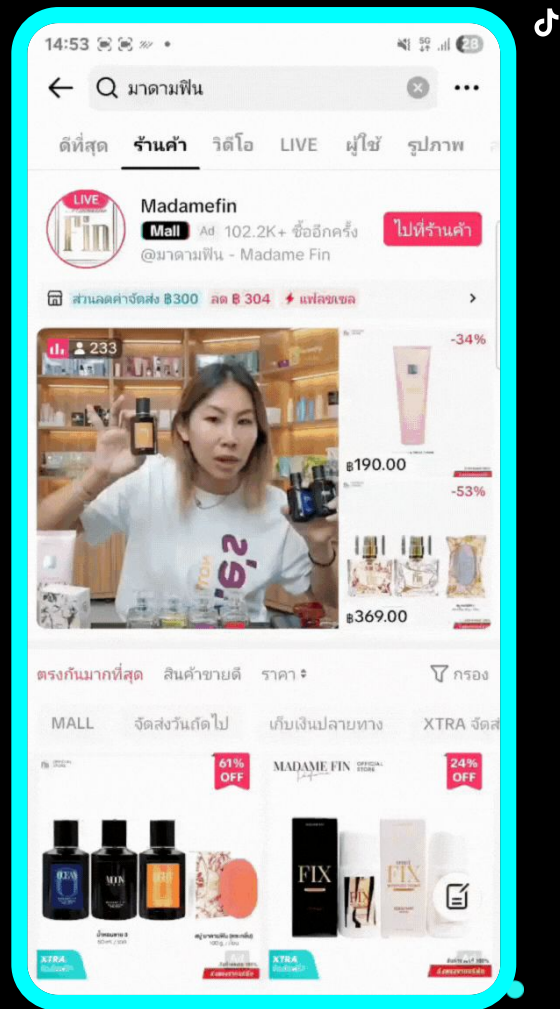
14:53

มาดามฟิน

ดีที่สุด ร้านค้า วิดีโอ LIVE ผู้ใช้ รูปภาพ

LIVE
Fin
Madamefin
Mall Ad 102.2K+ ซื้ออีกครั้ง
@มาดามฟิน - Madame Fin
ไปที่ร้านค้า

ส่วนลดค่าจัดส่ง ฿300 ลด ฿ 304 แฟลชเซล

233

-34%
฿190.00
-53%
฿369.00

ตรงกันมากที่สุด สินค้าขายดี ราคา กรอง

MALL จัดส่งวันถัดไป เก็บเงินปลายทาง XTRA จัดส

61% OFF
MADAME FIN OFFICIAL STORE
24% OFF
OCEAN
MOON
FIX
FIX
XTRA
XTRA